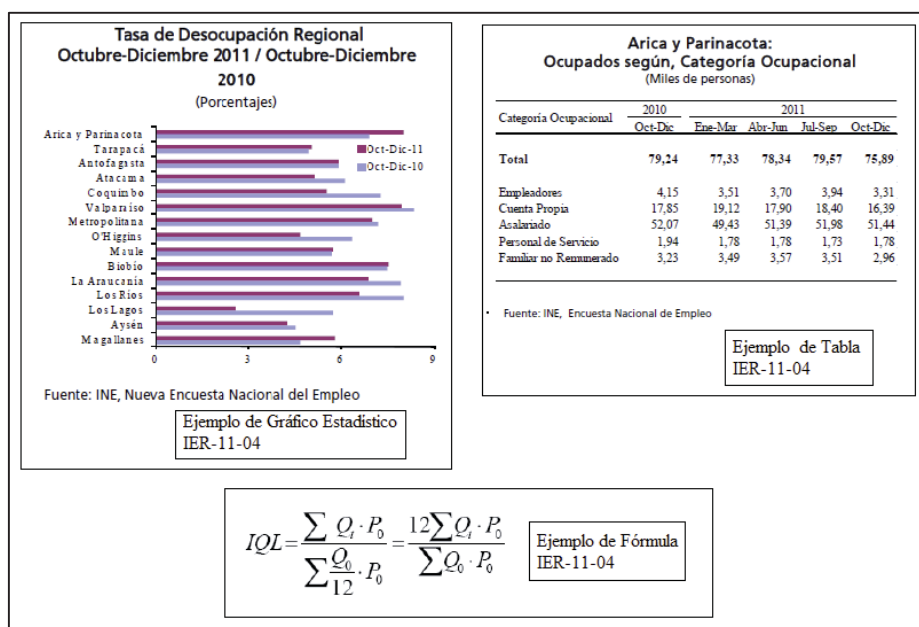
Tasa de Desocupación Regional
Octubre-Diciembre 2011 / Octubre-Diciembre 2010
(Porcentajes)

Arica y Parinacota
Tarapacá
Antofagasta
Atacama
Coquimbo
Valparaíso
Metropolitana
O'Higgins
Maule
Biobío
La Araucanía
Los Ríos
Los Lagos
Aysén
Magallanes

Oct-Dic-11
Oct-Dic-10

0
3
6
9

Fuente: INE, Nueva Encuesta Nacional del Empleo

Ejemplo de Gráfico Estadístico
IER-11-04

Arica y Parinacota:
Ocupados según, Categoría Ocupacional
(Miles de personas)

| Categoría Ocupacional | 2010 Oct-Dic | 2011 Ene-Mar | Abr-Jun | Jul-Sep | Oct-Dic |
|---|---|---|---|---|---|
| Total | 79,24 | 77,33 | 78,34 | 79,57 | 75,89 |
| Empleadores | 4,15 | 3,51 | 3,70 | 3,94 | 3,31 |
| Cuenta Propia | 17,85 | 19,12 | 17,90 | 18,40 | 16,39 |
| Asalariado | 52,07 | 49,43 | 51,39 | 51,98 | 51,44 |
| Personal de Servicio | 1,94 | 1,78 | 1,78 | 1,73 | 1,78 |
| Familiar no Remunerado | 3,23 | 3,49 | 3,57 | 3,51 | 2,96 |

Fuente: INE, Encuesta Nacional de Empleo

Ejemplo de Tabla
IER-11-04

$IQL = \frac{\sum Q_i \cdot P_0}{\sum \frac{Q_0}{12} \cdot P_0} = \frac{12 \sum Q_i \cdot P_0}{\sum Q_0 \cdot P_0}$

Ejemplo de Fórmula
IER-11-04